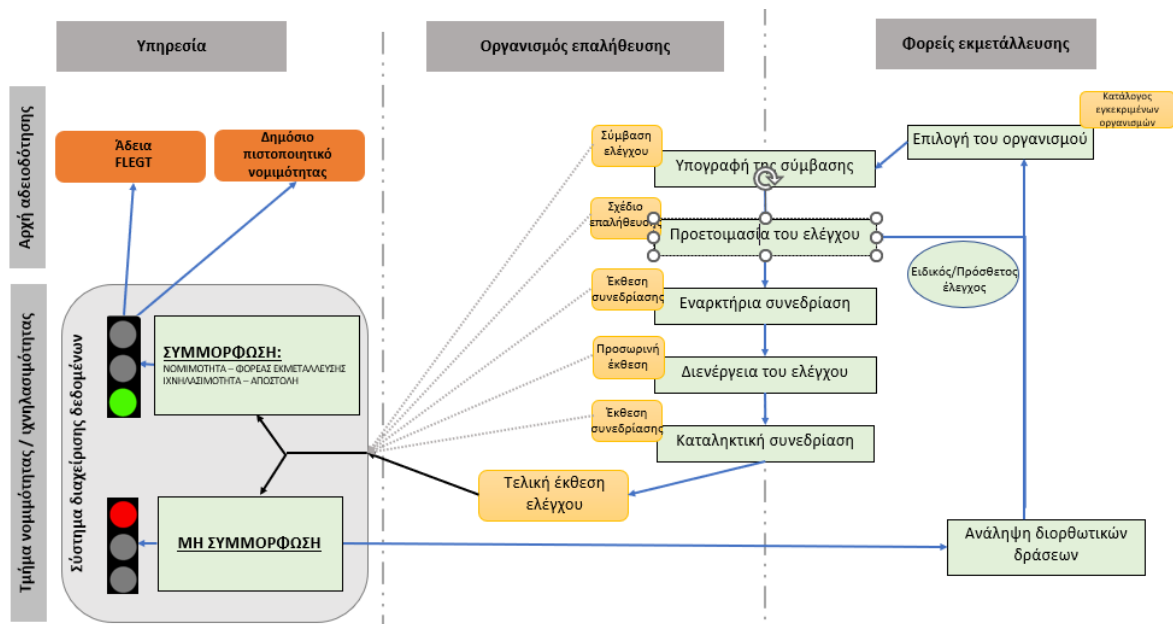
Υπηρεσία

Οργανισμός επαλήθευσης

Φορείς εκμετάλλευσης

Αρχή αδειοδότησης

Άδεια FLEGT

Δημόσιο πιστοποιητικό νομιμότητας

Κατάλογος εγκεκριμένων οργανισμών

Επιλογή του οργανισμού

Σύμβαση ελέγχου

Υπογραφή της σύμβασης

Σχέδιο επαλήθευσης

Προετοιμασία του ελέγχου

Ειδικός/Πρόσθετος έλεγχος

Έκθεση συνεδρίασης

Εναρκτήρια συνεδρίαση

Τμήμα νομιμότητας / ιχνηλασιμότητας

Σύστημα διαχείρισης δεδομένων

ΣΥΜΜΟΡΦΩΣΗ:
ΝΟΜΙΜΟΤΗΤΑ – ΦΟΡΕΑΣ ΕΚΜΕΤΑΛΛΕΥΣΗΣ
ΙΧΝΗΛΑΣΙΜΟΤΗΤΑ – ΑΠΟΣΤΟΛΗ

Προσωρινή έκθεση

Διενέργεια του ελέγχου

Έκθεση συνεδρίασης

Καταληκτική συνεδρίαση

Τελική έκθεση ελέγχου

ΜΗ ΣΥΜΜΟΡΦΩΣΗ

Ανάληψη διορθωτικών δράσεων